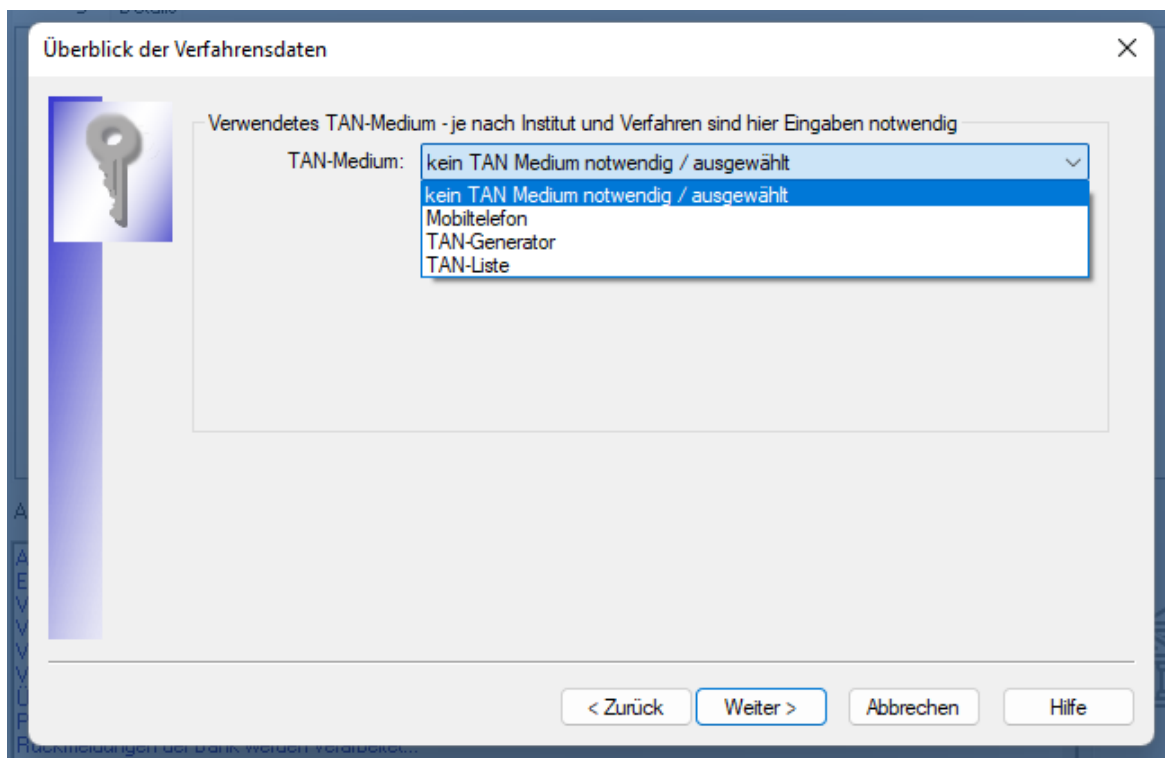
Überblick der Verfahrensdaten

Verwendetes TAN-Medium - je nach Institut und Verfahren sind hier Eingaben notwendig

TAN-Medium: kein TAN Medium notwendig / ausgewählt

kein TAN Medium notwendig / ausgewählt
Mobiltelefon
TAN-Generator
TAN-Liste

< Zurück
Weiter >
Abbrechen
Hilfe